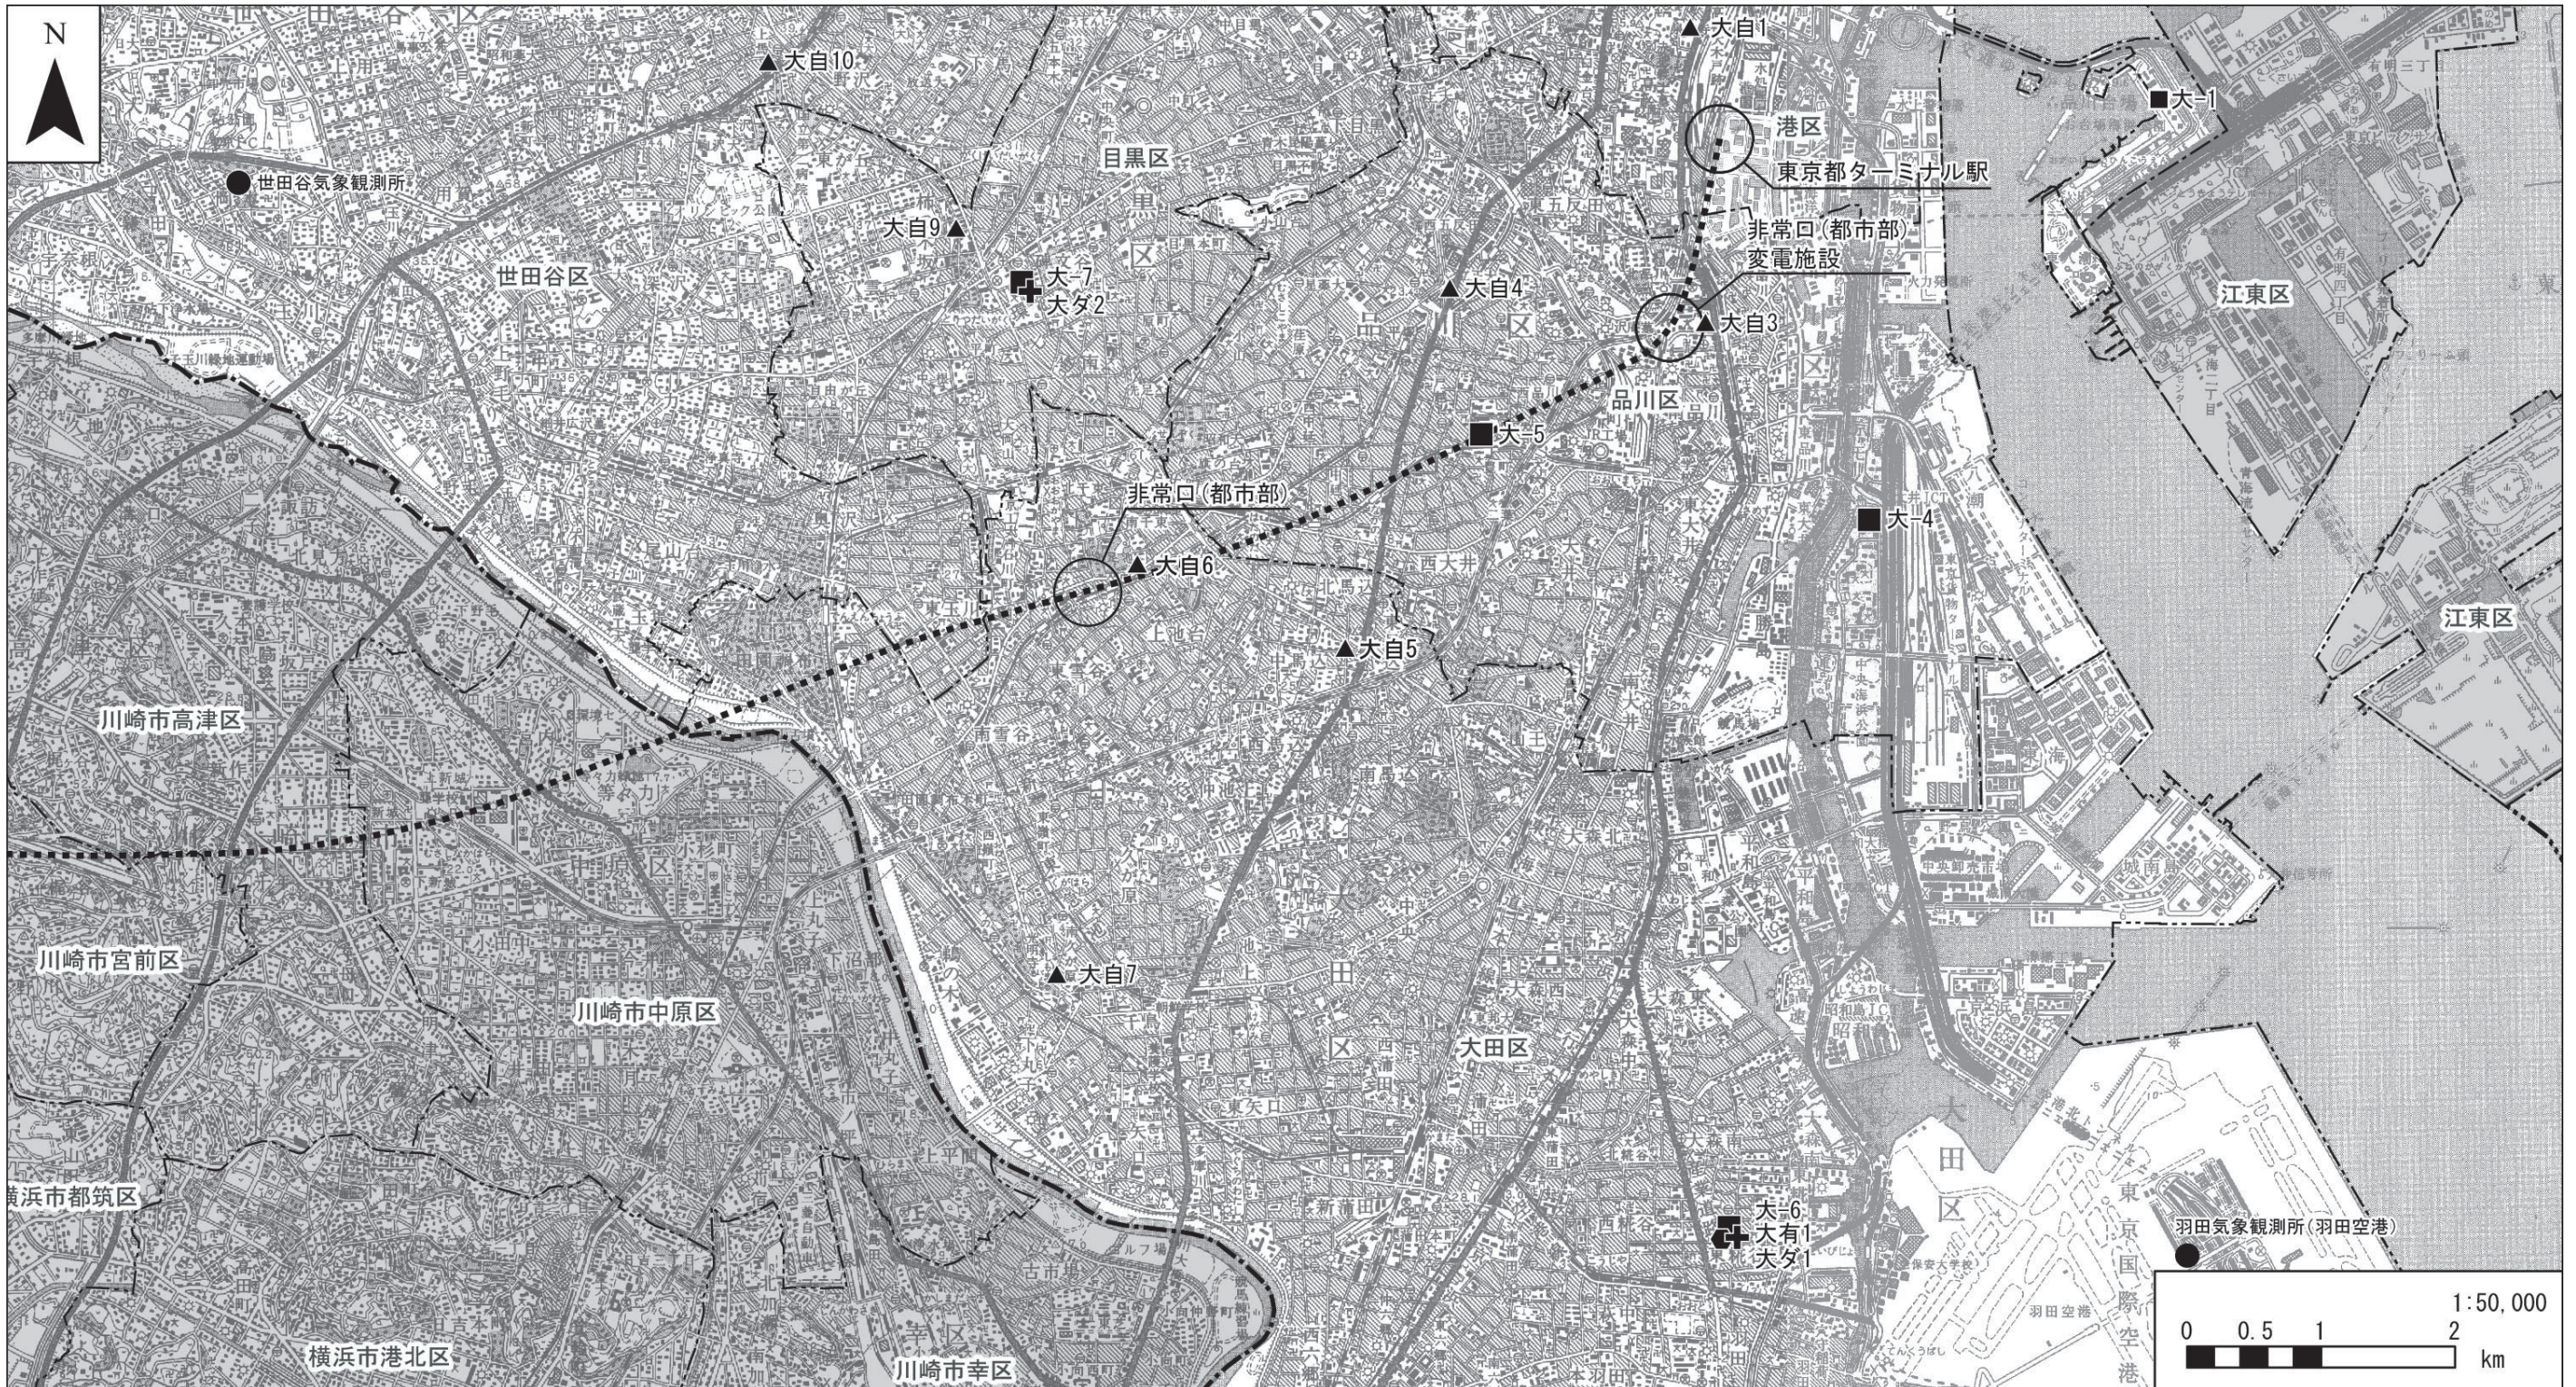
N

大自10

世田谷気象観測所

目黒区

大自1

港区

東京都ターミナル駅

大-1

大自9

世田谷区

大-7
大ダ2

大自4

非常口（都市部）
変電施設

大自3

江東区

品川区

大-5

大-4

非常口（都市部）

大自6

江東区

大自5

川崎市高津区

川崎市宮前区

大自7

川崎市中原区

大田区

横浜市都筑区

大-6
大有1
大ダ1

羽田気象観測所（羽田空港）

横浜市港北区

川崎市幸区

1:50,000
0 0.5 1 2 km